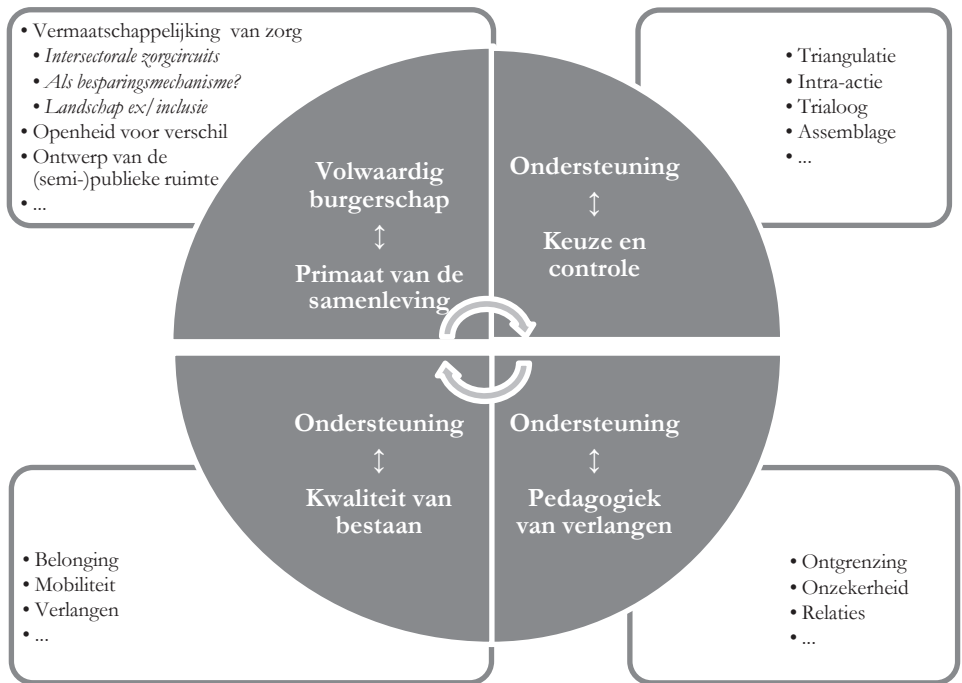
• Vermaatschappelijking van zorg
• *Intersectorale zorgcircuits*
• *Als besparingsmechanisme?*
• *Landschap ex/inclusie*
• Openheid voor verschil
• Ontwerp van de (semi-)publieke ruimte
• ...

• Triangulatie
• Intra-actie
• Trialoog
• Assemblage
• ...

Volwaardig burgerschap
↕
Primaat van de samenleving

Ondersteuning
↕
Keuze en controle

Ondersteuning
↕
Kwaliteit van bestaan

Ondersteuning
↕
Pedagogiek van verlangen

• Belonging
• Mobiliteit
• Verlangen
• ...

• Ontgrenzing
• Onzekerheid
• Relaties
• ...